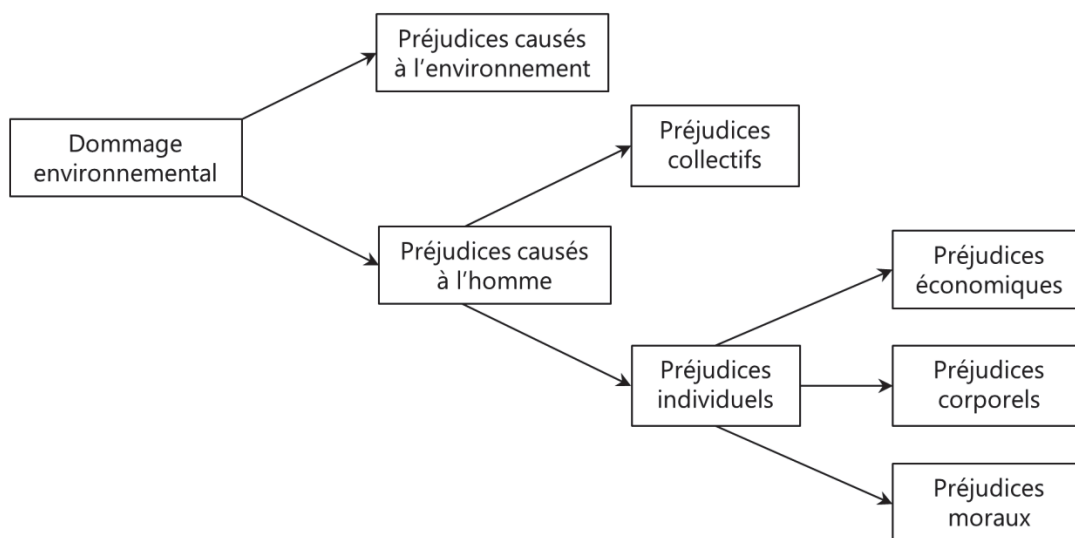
Dommage environnemental

Préjudices causés à l'environnement

Préjudices causés à l'homme

Préjudices collectifs

Préjudices individuels

Préjudices économiques

Préjudices corporels

Préjudices moraux